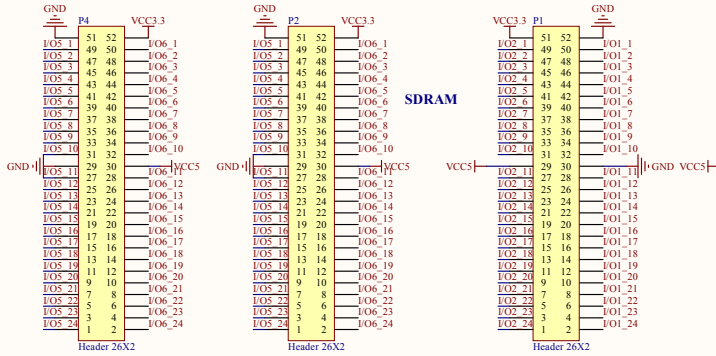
GND
P4
VCC3.3
51 52
49 50
47 48
45 46
43 44
41 42
39 40
37 38
35 36
33 34
31 32
29 30
27 28
25 26
23 24
21 22
19 20
17 18
15 16
13 14
11 12
9 10
7 8
5 6
3 4
1 2
I/O5_1 I/O6_1
I/O5_2 I/O6_2
I/O5_3 I/O6_3
I/O5_4 I/O6_4
I/O5_5 I/O6_5
I/O5_6 I/O6_6
I/O5_7 I/O6_7
I/O5_8 I/O6_8
I/O5_9 I/O6_9
I/O5_10 I/O6_10
GND VCC5
I/O5_11 I/O6_11
I/O5_12 I/O6_12
I/O5_13 I/O6_13
I/O5_14 I/O6_14
I/O5_15 I/O6_15
I/O5_16 I/O6_16
I/O5_17 I/O6_17
I/O5_18 I/O6_18
I/O5_19 I/O6_19
I/O5_20 I/O6_20
I/O5_21 I/O6_21
I/O5_22 I/O6_22
I/O5_23 I/O6_23
I/O5_24 I/O6_24
Header 26X2

GND
P2
VCC3.3
51 52
49 50
47 48
45 46
43 44
41 42
39 40
37 38
35 36
33 34
31 32
29 30
27 28
25 26
23 24
21 22
19 20
17 18
15 16
13 14
11 12
9 10
7 8
5 6
3 4
1 2
I/O5_1 I/O6_1
I/O5_2 I/O6_2
I/O5_3 I/O6_3
I/O5_4 I/O6_4
I/O5_5 I/O6_5
I/O5_6 I/O6_6
I/O5_7 I/O6_7
I/O5_8 I/O6_8
I/O5_9 I/O6_9
I/O5_10 I/O6_10
GND VCC5
I/O5_11 I/O6_11
I/O5_12 I/O6_12
I/O5_13 I/O6_13
I/O5_14 I/O6_14
I/O5_15 I/O6_15
I/O5_16 I/O6_16
I/O5_17 I/O6_17
I/O5_18 I/O6_18
I/O5_19 I/O6_19
I/O5_20 I/O6_20
I/O5_21 I/O6_21
I/O5_22 I/O6_22
I/O5_23 I/O6_23
I/O5_24 I/O6_24
Header 26X2

SDRAM

VCC3.3
P1
GND
51 52
49 50
47 48
45 46
43 44
41 42
39 40
37 38
35 36
33 34
31 32
29 30
27 28
25 26
23 24
21 22
19 20
17 18
15 16
13 14
11 12
9 10
7 8
5 6
3 4
1 2
I/O2_1 I/O1_1
I/O2_2 I/O1_2
I/O2_3 I/O1_3
I/O2_4 I/O1_4
I/O2_5 I/O1_5
I/O2_6 I/O1_6
I/O2_7 I/O1_7
I/O2_8 I/O1_8
I/O2_9 I/O1_9
I/O2_10 I/O1_10
VCC5 GND VCC5
I/O2_11 I/O1_11
I/O2_12 I/O1_12
I/O2_13 I/O1_13
I/O2_14 I/O1_14
I/O2_15 I/O1_15
I/O2_16 I/O1_16
I/O2_17 I/O1_17
I/O2_18 I/O1_18
I/O2_19 I/O1_19
I/O2_20 I/O1_20
I/O2_21 I/O1_21
I/O2_22 I/O1_22
I/O2_23 I/O1_23
I/O2_24 I/O1_24
Header 26X2